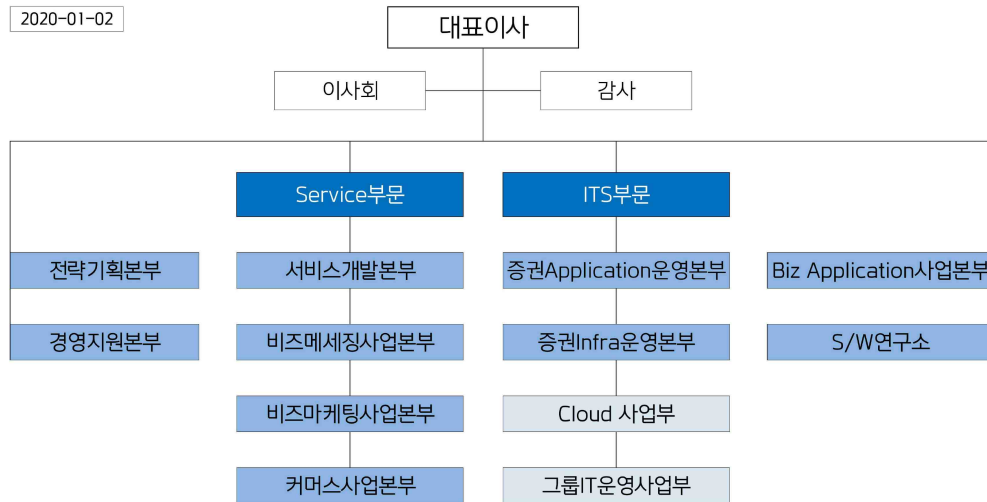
2020-01-02

대표이사

이사회

감사

Service부문

ITS부문

전략기획본부

경영지원본부

서비스개발본부

비즈메세징사업본부

비즈마케팅사업본부

커머스사업본부

증권Application운영본부

증권Infra운영본부

Cloud 사업부

그룹IT운영사업부

Biz Application사업본부

S/W연구소